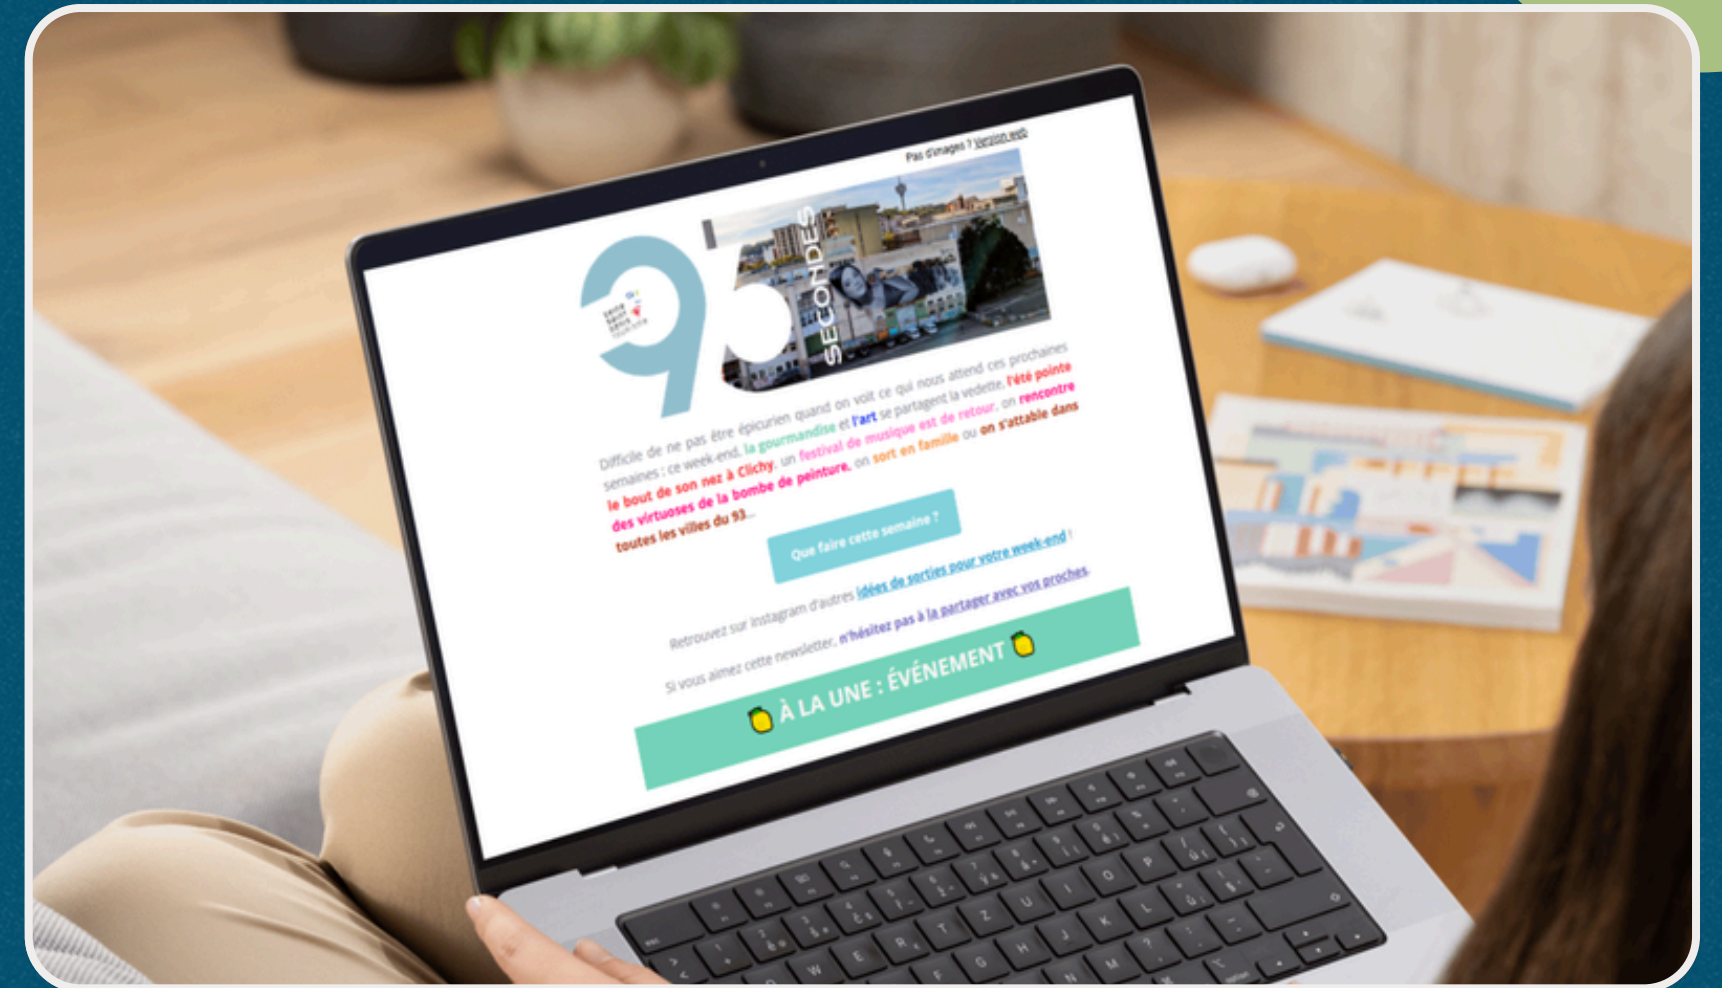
Pas d'images ? Version web

93 SECONDES

seine saint denis

Difficile de ne pas être épicurien quand on voit ce qui nous attend ces prochaines semaines : ce week-end, la gourmandise et l'art se partagent la vedette, l'été pointe le bout de son nez à Clichy, un festival de musique est de retour, on rencontre des virtuoses de la bombe de peinture, on sort en famille ou on s'attable dans toutes les villes du 93...

Que faire cette semaine ?

Retrouvez sur instagram d'autres idées de sorties pour votre week-end !

Si vous aimez cette newsletter, n'hésitez pas à la partager avec vos proches.

À LA UNE : ÉVÉNEMENT